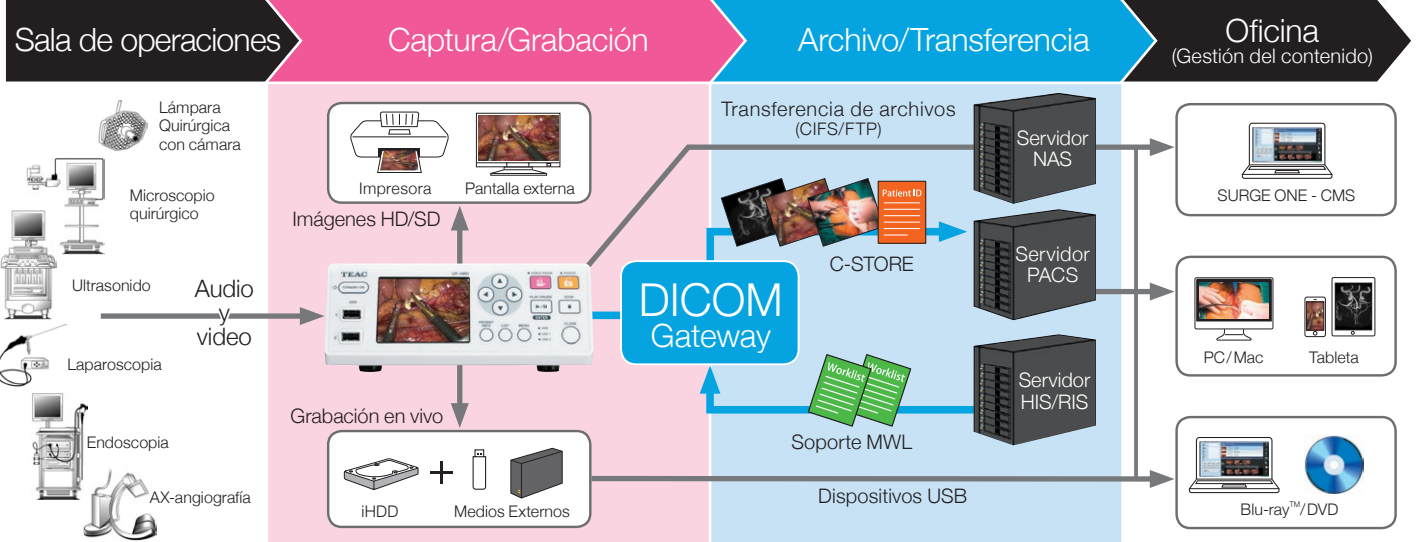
Sala de operaciones

Captura/Grabación

Archivo/Transferencia

Oficina
(Gestión del contenido)

Lámpara Quirúrgica con cámara

Microscopio quirúrgico

Ultrasonido

Laparoscopia

Endoscopia

AX-angiografía

Audio y video

Impresora

Pantalla externa

Imágenes HD/SD

TEAC

Grabación en vivo

iHDD

+

Medios Externos

Transferencia de archivos
(CIFS/FTP)

Patient ID

C-STORE

DICOM
Gateway

Worklist

Worklist

Soporte MWL

Dispositivos USB

Servidor NAS

Servidor PACS

Servidor HIS/RIS

SURGE ONE - CMS

PC/Mac

Tableta

Blu-ray$^{TM}$/DVD